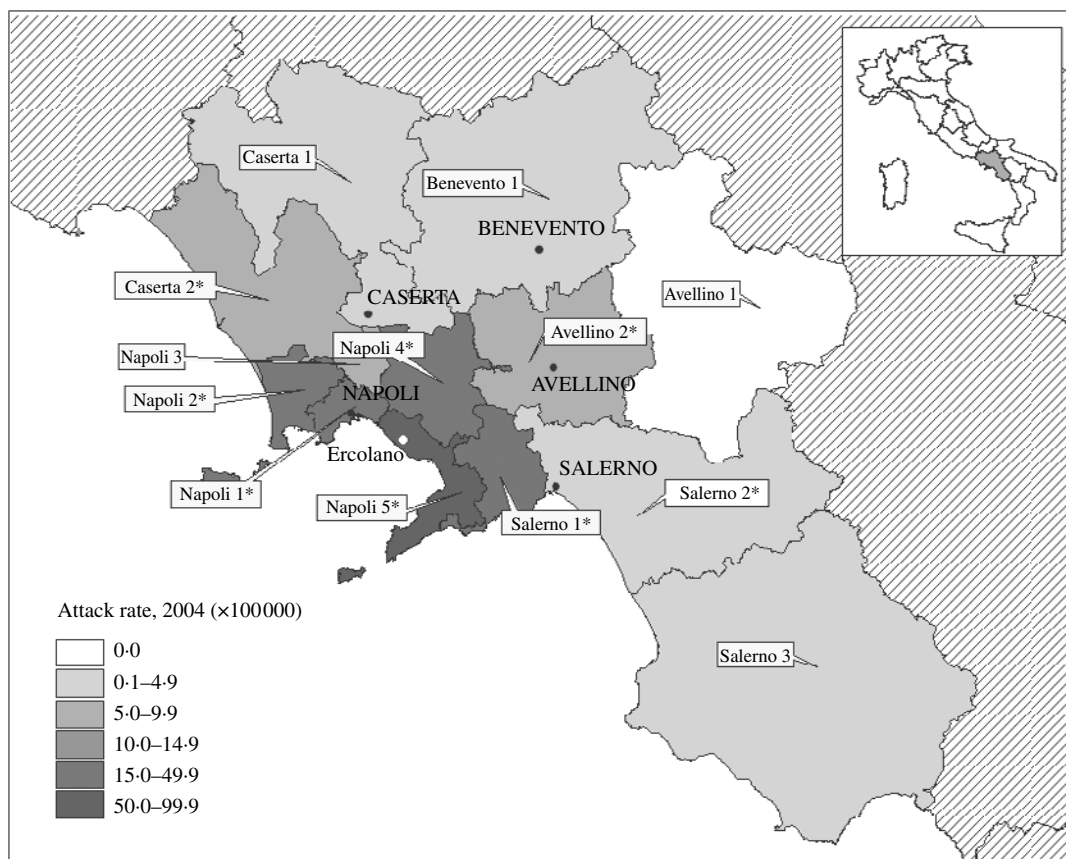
Caserta 1
Benevento 1
BENEVENTO
Caserta 2*
CASERTA
Avellino 1
Avellino 2*
Napoli 3
Napoli 4*
Napoli 2*
NAPOLI
AVELLINO
Ercolano
SALERNO
Napoli 1*
Napoli 5*
Salerno 1*
Salerno 2*
Salerno 3

Attack rate, 2004 (×100000)
0·0
0·1–4·9
5·0–9·9
10·0–14·9
15·0–49·9
50·0–99·9